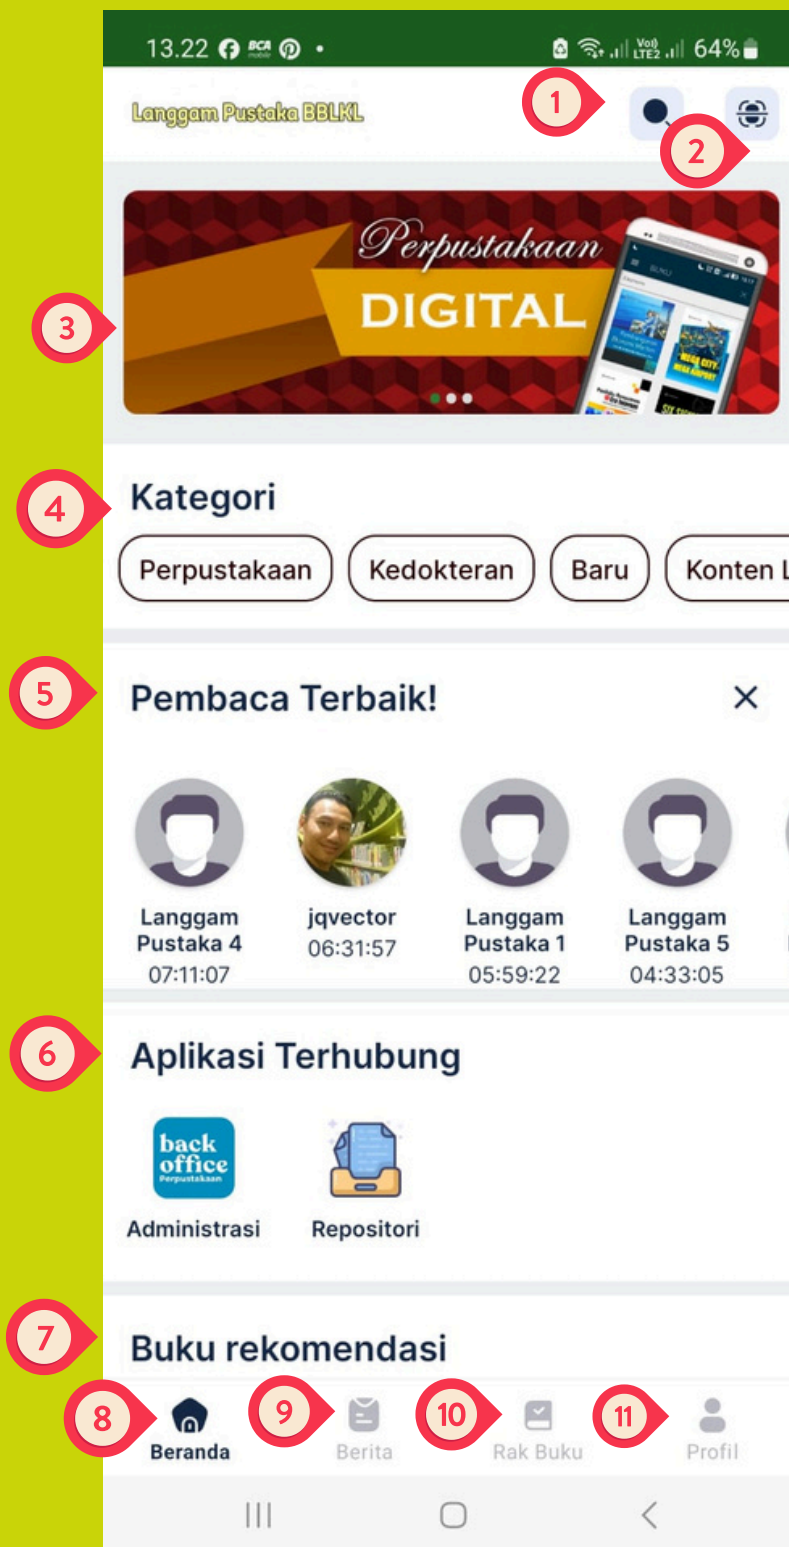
13.22 BCA mobile • Vo) LTE2 64%

Langgam Pustaka BBLKL

1

2

Perpustakaan
DIGITAL

3

4

Kategori

Perpustakaan

Kedokteran

Baru

Konten L

5

Pembaca Terbaik!

×

Langgam Pustaka 4
07:11:07

jqvector
06:31:57

Langgam Pustaka 1
05:59:22

Langgam Pustaka 5
04:33:05

6

Aplikasi Terhubung

back office Perpustakaan

Administrasi

Repositori

7

Buku rekomendasi

8

Beranda

9

Berita

10

Rak Buku

11

Profil